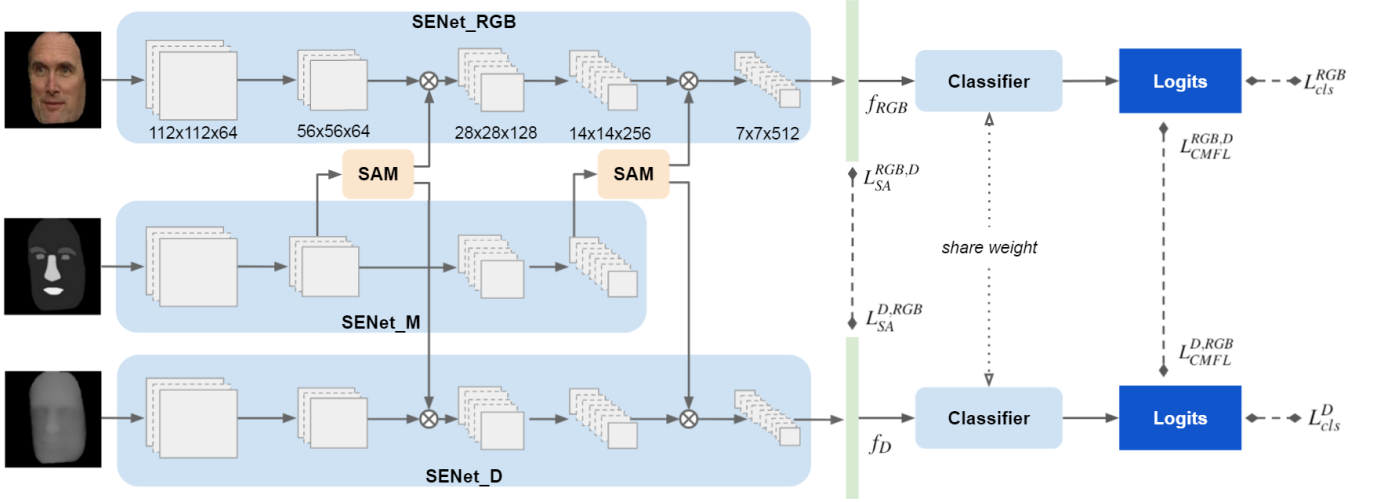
SENet_RGB

112x112x64

56x56x64

28x28x128

14x14x256

7x7x512

$f_{RGB}$

Classifier

Logits

$L_{cls}^{RGB}$

SAM

SAM

$L_{SA}^{RGB,D}$

$L_{CMFL}^{RGB,D}$

share weight

SENet_M

$L_{SA}^{D,RGB}$

$L_{CMFL}^{D,RGB}$

$f_D$

Classifier

Logits

$L_{cls}^{D}$

SENet_D